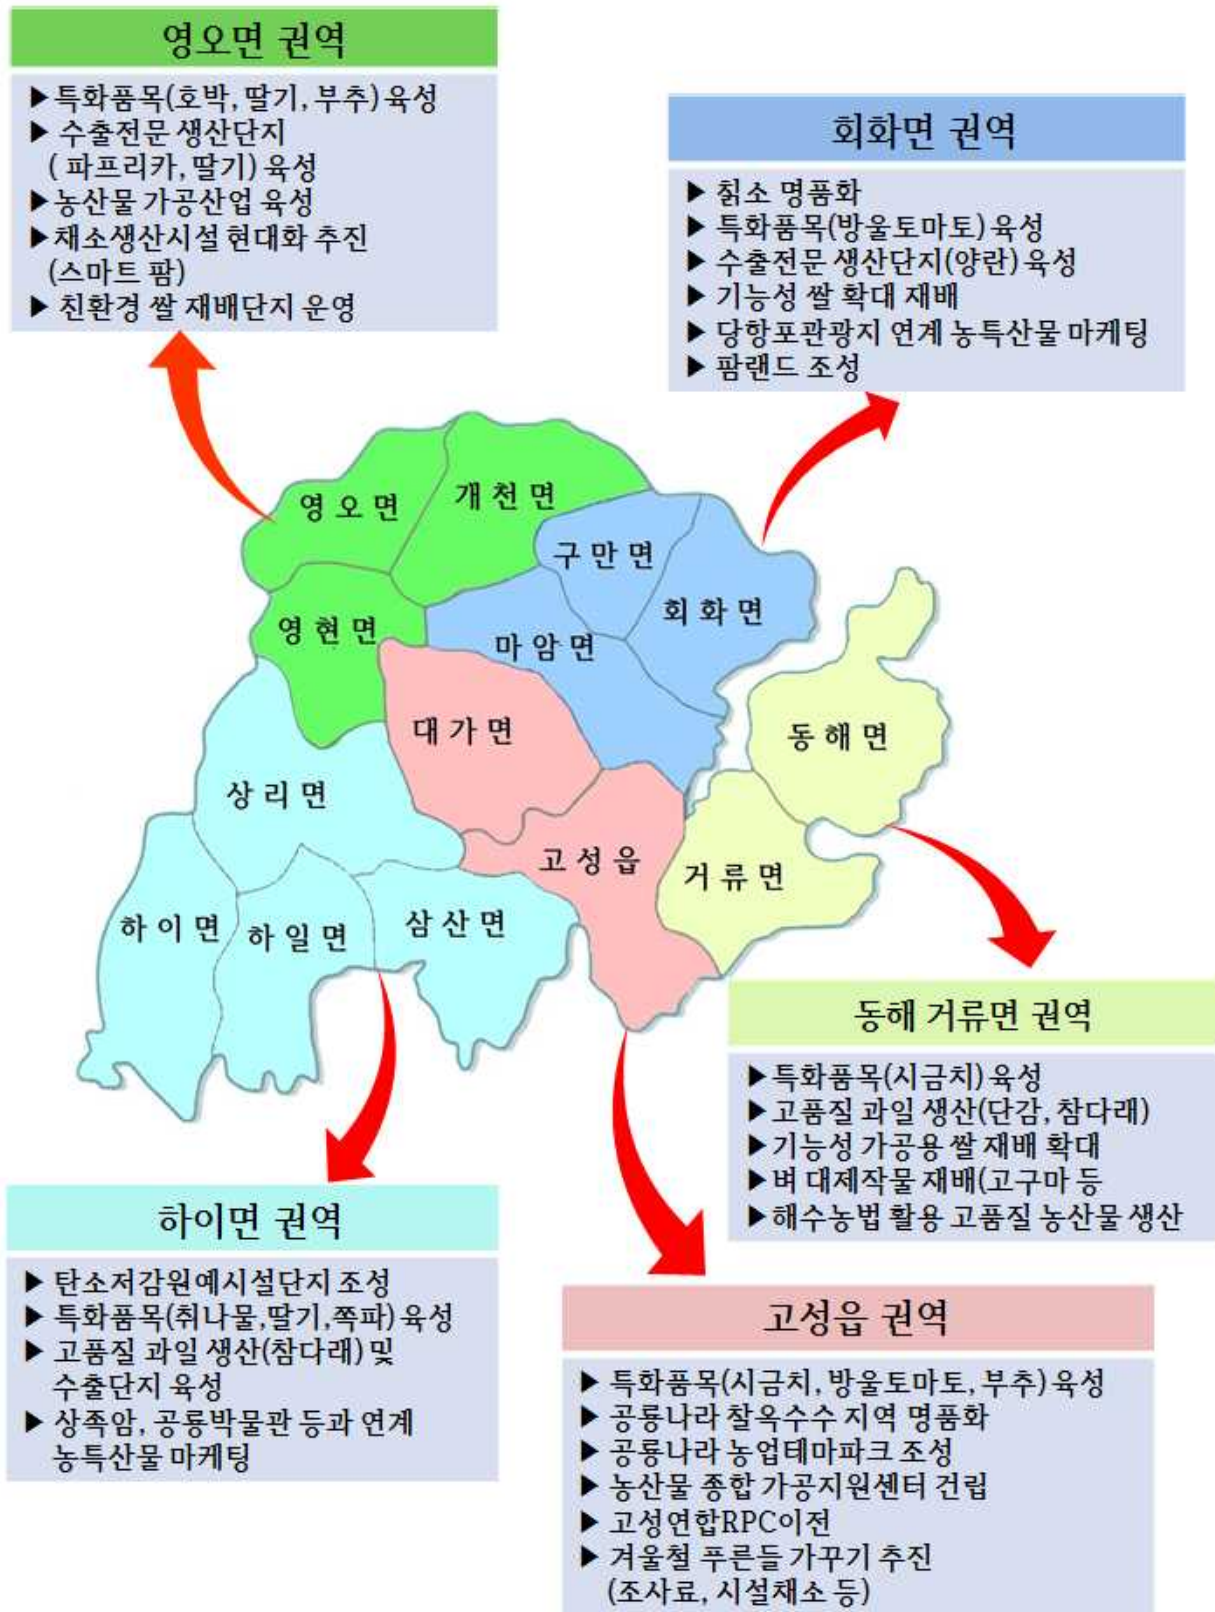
영오면 권역

▶특화품목(호박, 딸기, 부추) 육성
▶ 수출전문 생산단지 (파프리카, 딸기) 육성
▶농산물 가공산업 육성
▶채소생산시설 현대화 추진 (스마트 팜)
▶ 친환경 쌀 재배단지 운영

회화면 권역

▶ 칡소 명품화
▶ 특화품목(방울토마토) 육성
▶ 수출전문 생산단지(양란) 육성
▶ 기능성 쌀 확대 재배
▶ 당항포관광지 연계 농특산물 마케팅
▶ 팜랜드 조성

영오면
개천면
구만면
회화면
영현면
마암면
대가면
동해면
상리면
고성읍
거류면
하이면
하일면
삼산면

동해 거류면 권역

▶특화품목(시금치) 육성
▶고품질 과일 생산(단감, 참다래)
▶기능성 가공용 쌀 재배 확대
▶벼 대체작물 재배(고구마 등
▶해수농법 활용 고품질 농산물 생산

하이면 권역

▶ 탄소저감원예시설단지 조성
▶ 특화품목(취나물,딸기,쪽파) 육성
▶ 고품질 과일 생산(참다래) 및 수출단지 육성
▶ 상족암, 공룡박물관 등과 연계 농특산물 마케팅

고성읍 권역

▶ 특화품목(시금치, 방울토마토, 부추) 육성
▶ 공룡나라 찰옥수수 지역 명품화
▶ 공룡나라 농업테마파크 조성
▶ 농산물 종합 가공지원센터 건립
▶ 고성연합RPC이전
▶ 겨울철 푸른들 가꾸기 추진 (조사료, 시설채소 등)